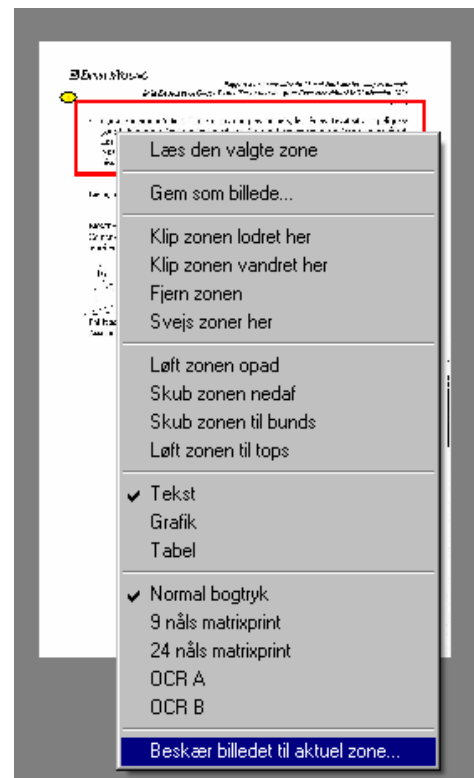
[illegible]

Læs den valgte zone

Gem som billede...

Klip zonen lodret her
Klip zonen vandret her
Fjern zonen
Svejs zoner her

Løft zonen opad
Skub zonen nedad
Skub zonen til bunds
Løft zonen til tops

✔ Tekst
Grafik
Tabel

✔ Normal bogtryk
9 nåls matrixprint
24 nåls matrixprint
OCR A
OCR B

Beskær billedet til aktuel zone...